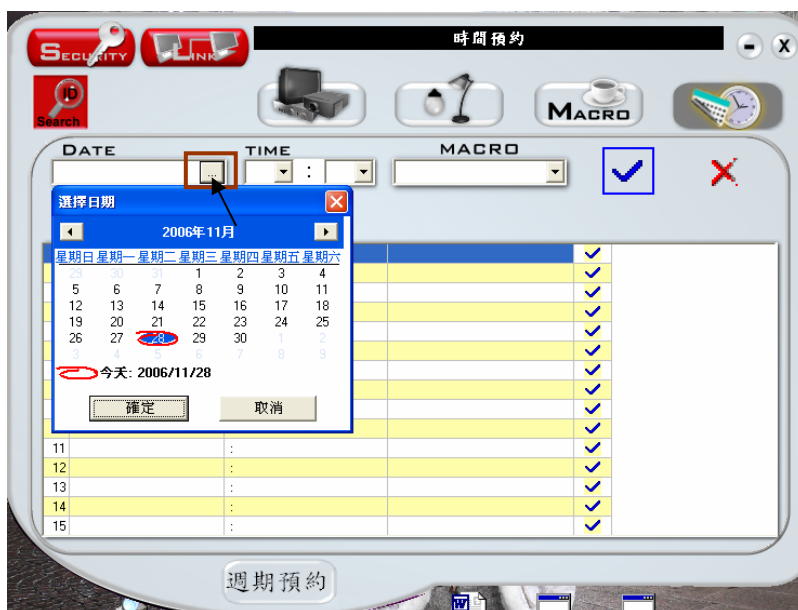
SECURITY LINK

時間預約

ID Search

MACRO

DATE

TIME

:

MACRO

...

選擇日期

2006年11月

| 星期日 | 星期一 | 星期二 | 星期三 | 星期四 | 星期五 | 星期六 |
|---|---|---|---|---|---|---|
| 29 | 30 | 31 | 1 | 2 | 3 | 4 |
| 5 | 6 | 7 | 8 | 9 | 10 | 11 |
| 12 | 13 | 14 | 15 | 16 | 17 | 18 |
| 19 | 20 | 21 | 22 | 23 | 24 | 25 |
| 26 | 27 | 28 | 29 | 30 | 1 | 2 |
| 3 | 4 | 5 | 6 | 7 | 8 | 9 |

今天: 2006/11/28

確定

取消

| 11 | : |
|---|---|
| 12 | : |
| 13 | : |
| 14 | : |
| 15 | : |

週期預約